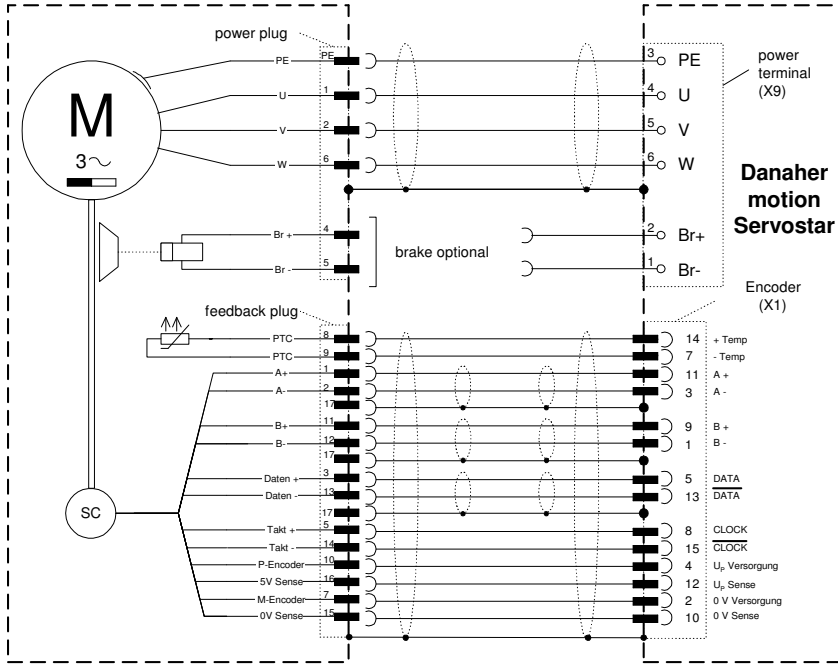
power plug

M

$3\sim$

PE
PE
U
1
V
2
W
6

3 PE
4 U
5 V
6 W

power terminal (X9)

Danaher motion Servostar

Br +
4
Br -
5
brake optional
2 Br+
1 Br-

Encoder (X1)

feedback plug

PTC 8
PTC 9
A+ 1
A- 2
17
B+ 11
B- 12
17
Daten + 3
Daten - 13
17
Takt + 5
Takt - 14
P-Encoder 10
5V Sense 16
M-Encoder 7
0V Sense 15

SC

14 + Temp
7 - Temp
11 A +
3 A -
9 B +
1 B -
5 DATA
13 $\overline{DATA}$
8 CLOCK
15 $\overline{CLOCK}$
4 $U_P$ Versorgung
12 $U_P$ Sense
2 0 V Versorgung
10 0 V Sense